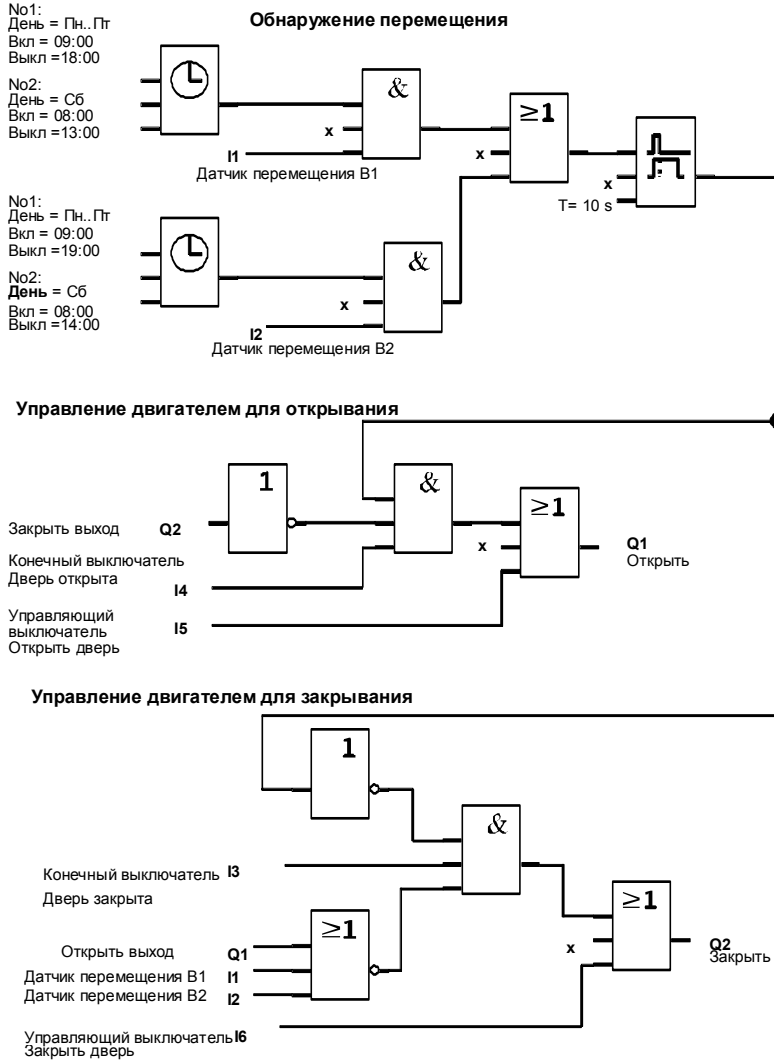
No1:
День = Пн..Пт
Вкл = 09:00
Выкл =18:00

No2:
День = Сб
Вкл = 08:00
Выкл =13:00

Обнаружение перемещения

&

x

I1
Датчик перемещения B1

$\geq 1$

x

x

T= 10 s

No1:
День = Пн..Пт
Вкл = 09:00
Выкл =19:00

No2:
День = Сб
Вкл = 08:00
Выкл =14:00

&

x

I2
Датчик перемещения B2

Управление двигателем для открывания

1

&

$\geq 1$

Закрыть выход Q2

Конечный выключатель
Дверь открыта I4

x

Q1
Открыть

Управляющий выключатель Открыть дверь I5

Управление двигателем для закрывания

1

&

Конечный выключатель I3
Дверь закрыта

$\geq 1$

$\geq 1$

Открыть выход Q1
Датчик перемещения B1 I1
Датчик перемещения B2 I2

x

Q2
Закрыть

Управляющий выключатель I6
Закрыть дверь